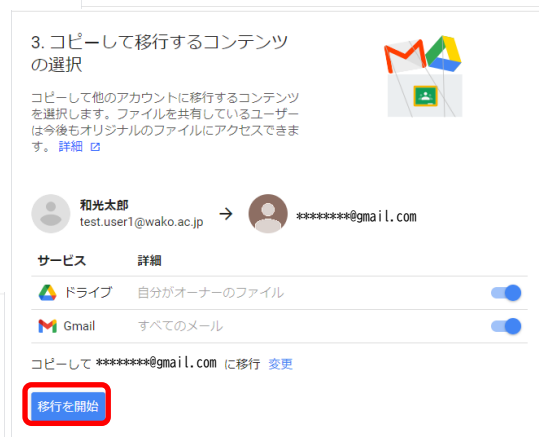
3. コピーして移行するコンテンツの選択

コピーして他のアカウントに移行するコンテンツを選択します。ファイルを共有しているユーザーは今後もオリジナルのファイルにアクセスできます。 詳細

和光太郎
test.user1@wako.ac.jp

********@gmail.com

| サービス | 詳細 |
|---|---|
| ドライブ | 自分がオーナーのファイル |
| Gmail | すべてのメール |

コピーして ********@gmail.com に移行 変更

移行を開始